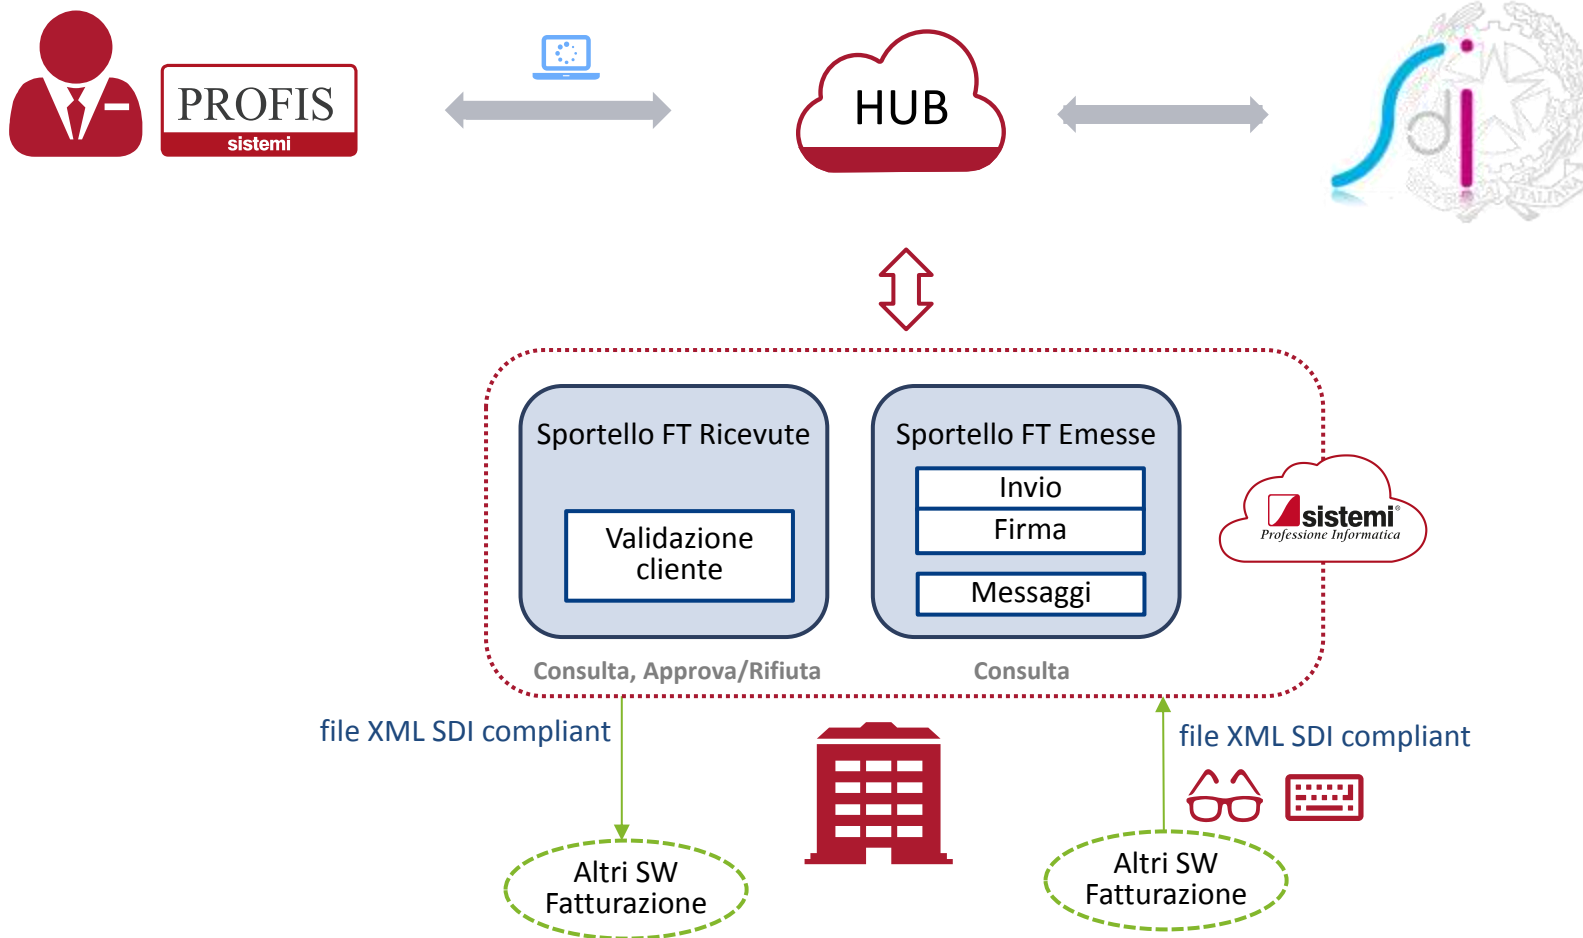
PROFIS
sistemi

HUB

Sdi

Sportello FT Ricevute

Validazione cliente

Sportello FT Emesse

Invio

Firma

Messaggi

sistemi
Professione Informatica

Consulta, Approva/Rifiuta

Consulta

file XML SDI compliant

file XML SDI compliant

Altri SW Fatturazione

Altri SW Fatturazione